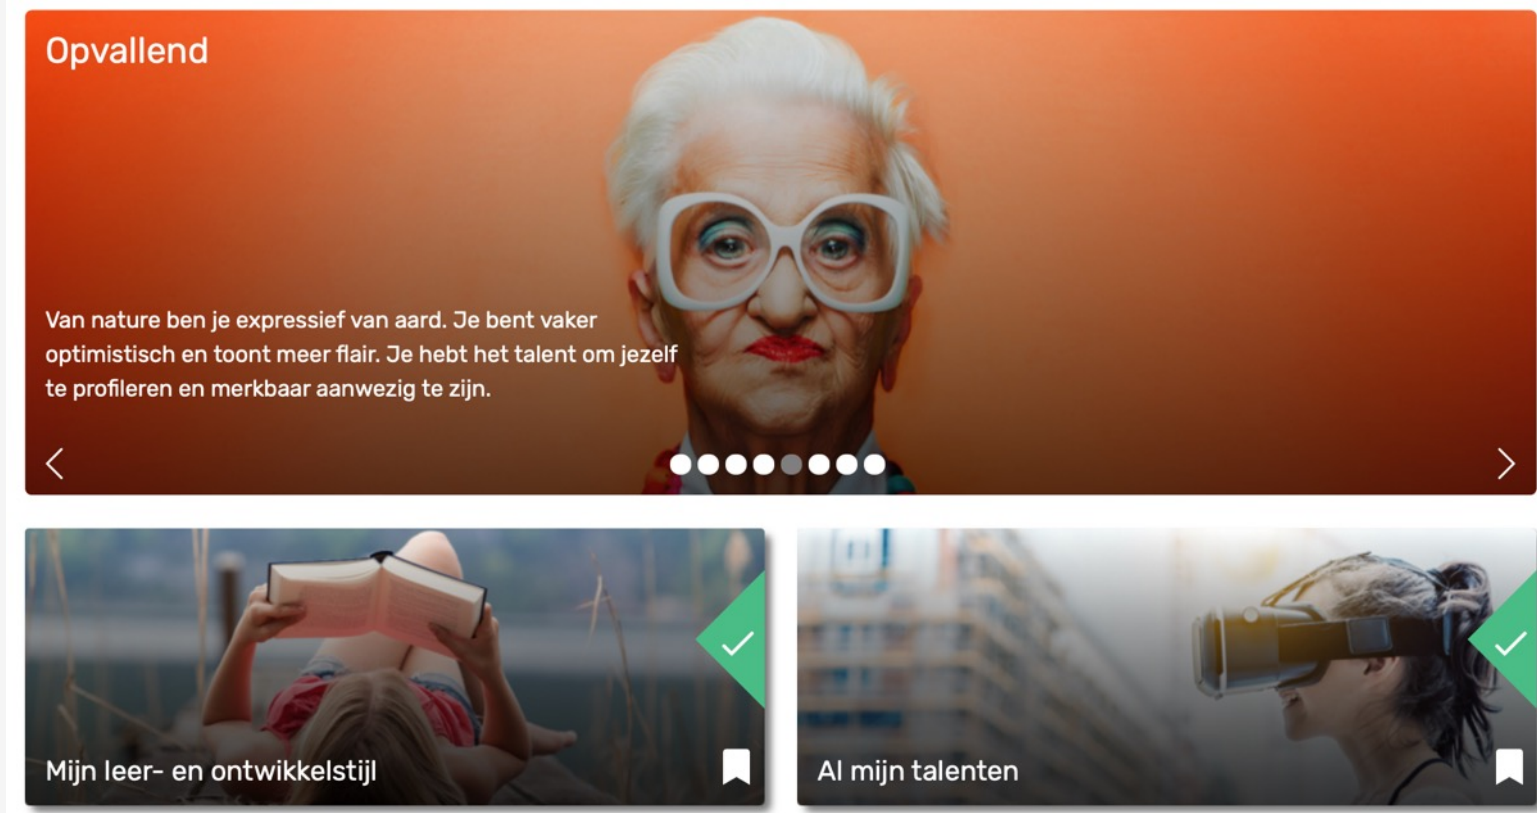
Opvallend

Van nature ben je expressief van aard. Je bent vaker optimistisch en toont meer flair. Je hebt het talent om jezelf te profileren en merkbaar aanwezig te zijn.

Mijn leer- en ontwikkelstijl

Al mijn talenten